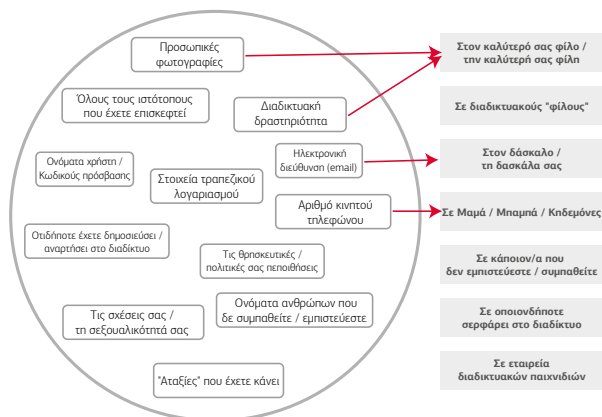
Προσωπικές φωτογραφίες

Όλους τους ιστότοπους που έχετε επισκεφτεί

Διαδικτυακή δραστηριότητα

Ονόματα χρήστη / Κωδικούς πρόσβασης

Στοιχεία τραπεζικού λογαριασμού

Ηλεκτρονική διεύθυνση (email)

Αριθμό κινητού τηλεφώνου

Οτιδήποτε έχετε δημοσιεύσει / αναρτήσει στο διαδίκτυο

Τις θρησκευτικές / πολιτικές σας πεποιθήσεις

Τις σχέσεις σας / τη σεξουαλικότητά σας

Ονόματα ανθρώπων που δε συμπαθείτε / εμπιστεύεστε

"Αταξίες" που έχετε κάνει

Στον καλύτερό σας φίλο / την καλύτερή σας φίλη

Σε διαδικτυακούς "φίλους"

Στον δάσκαλο / τη δασκάλα σας

Σε Μαμά / Μπαμπά / Κηδεμόνες

Σε κάποιον/α που δεν εμπιστεύεστε / συμπαθείτε

Σε οποιονδήποτε σερφάρει στο διαδίκτυο

Σε εταιρεία διαδικτυακών παιχνιδιών